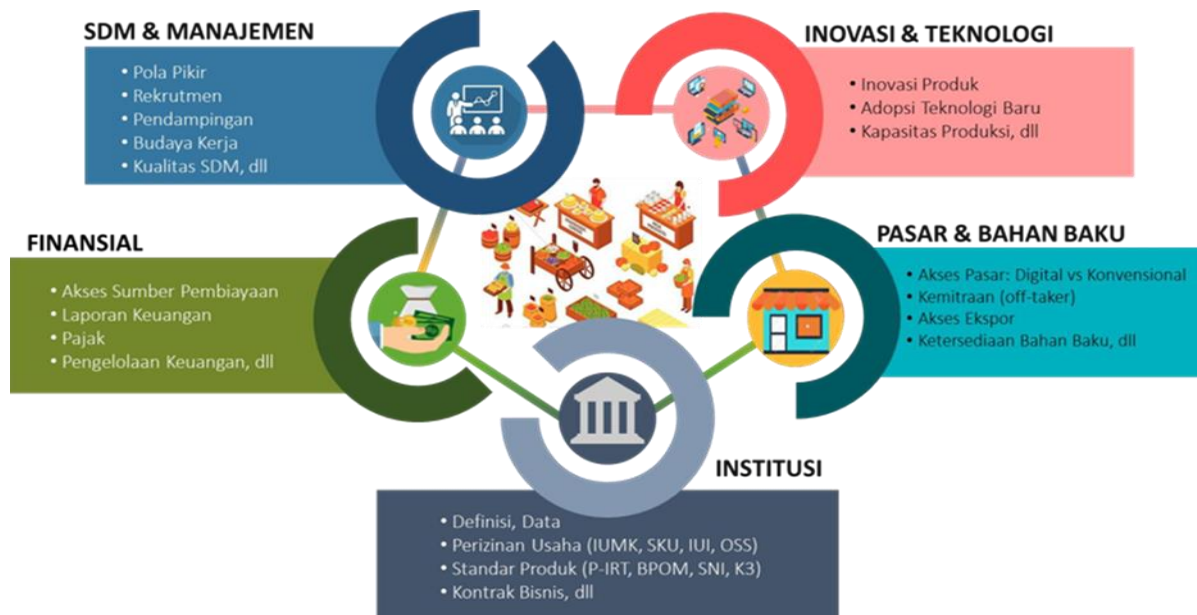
SDM & MANAJEMEN
• Pola Pikir
• Rekrutmen
• Pendampingan
• Budaya Kerja
• Kualitas SDM, dll

INOVASI & TEKNOLOGI
• Inovasi Produk
• Adopsi Teknologi Baru
• Kapasitas Produksi, dll

FINANSIAL
• Akses Sumber Pembiayaan
• Laporan Keuangan
• Pajak
• Pengelolaan Keuangan, dll

PASAR & BAHAN BAKU
• Akses Pasar: Digital vs Konvensional
• Kemitraan (off-taker)
• Akses Ekspor
• Ketersediaan Bahan Baku, dll

INSTITUSI
• Definisi, Data
• Perizinan Usaha (IUMK, SKU, IUI, OSS)
• Standar Produk (P-IRT, BPOM, SNI, K3)
• Kontrak Bisnis, dll